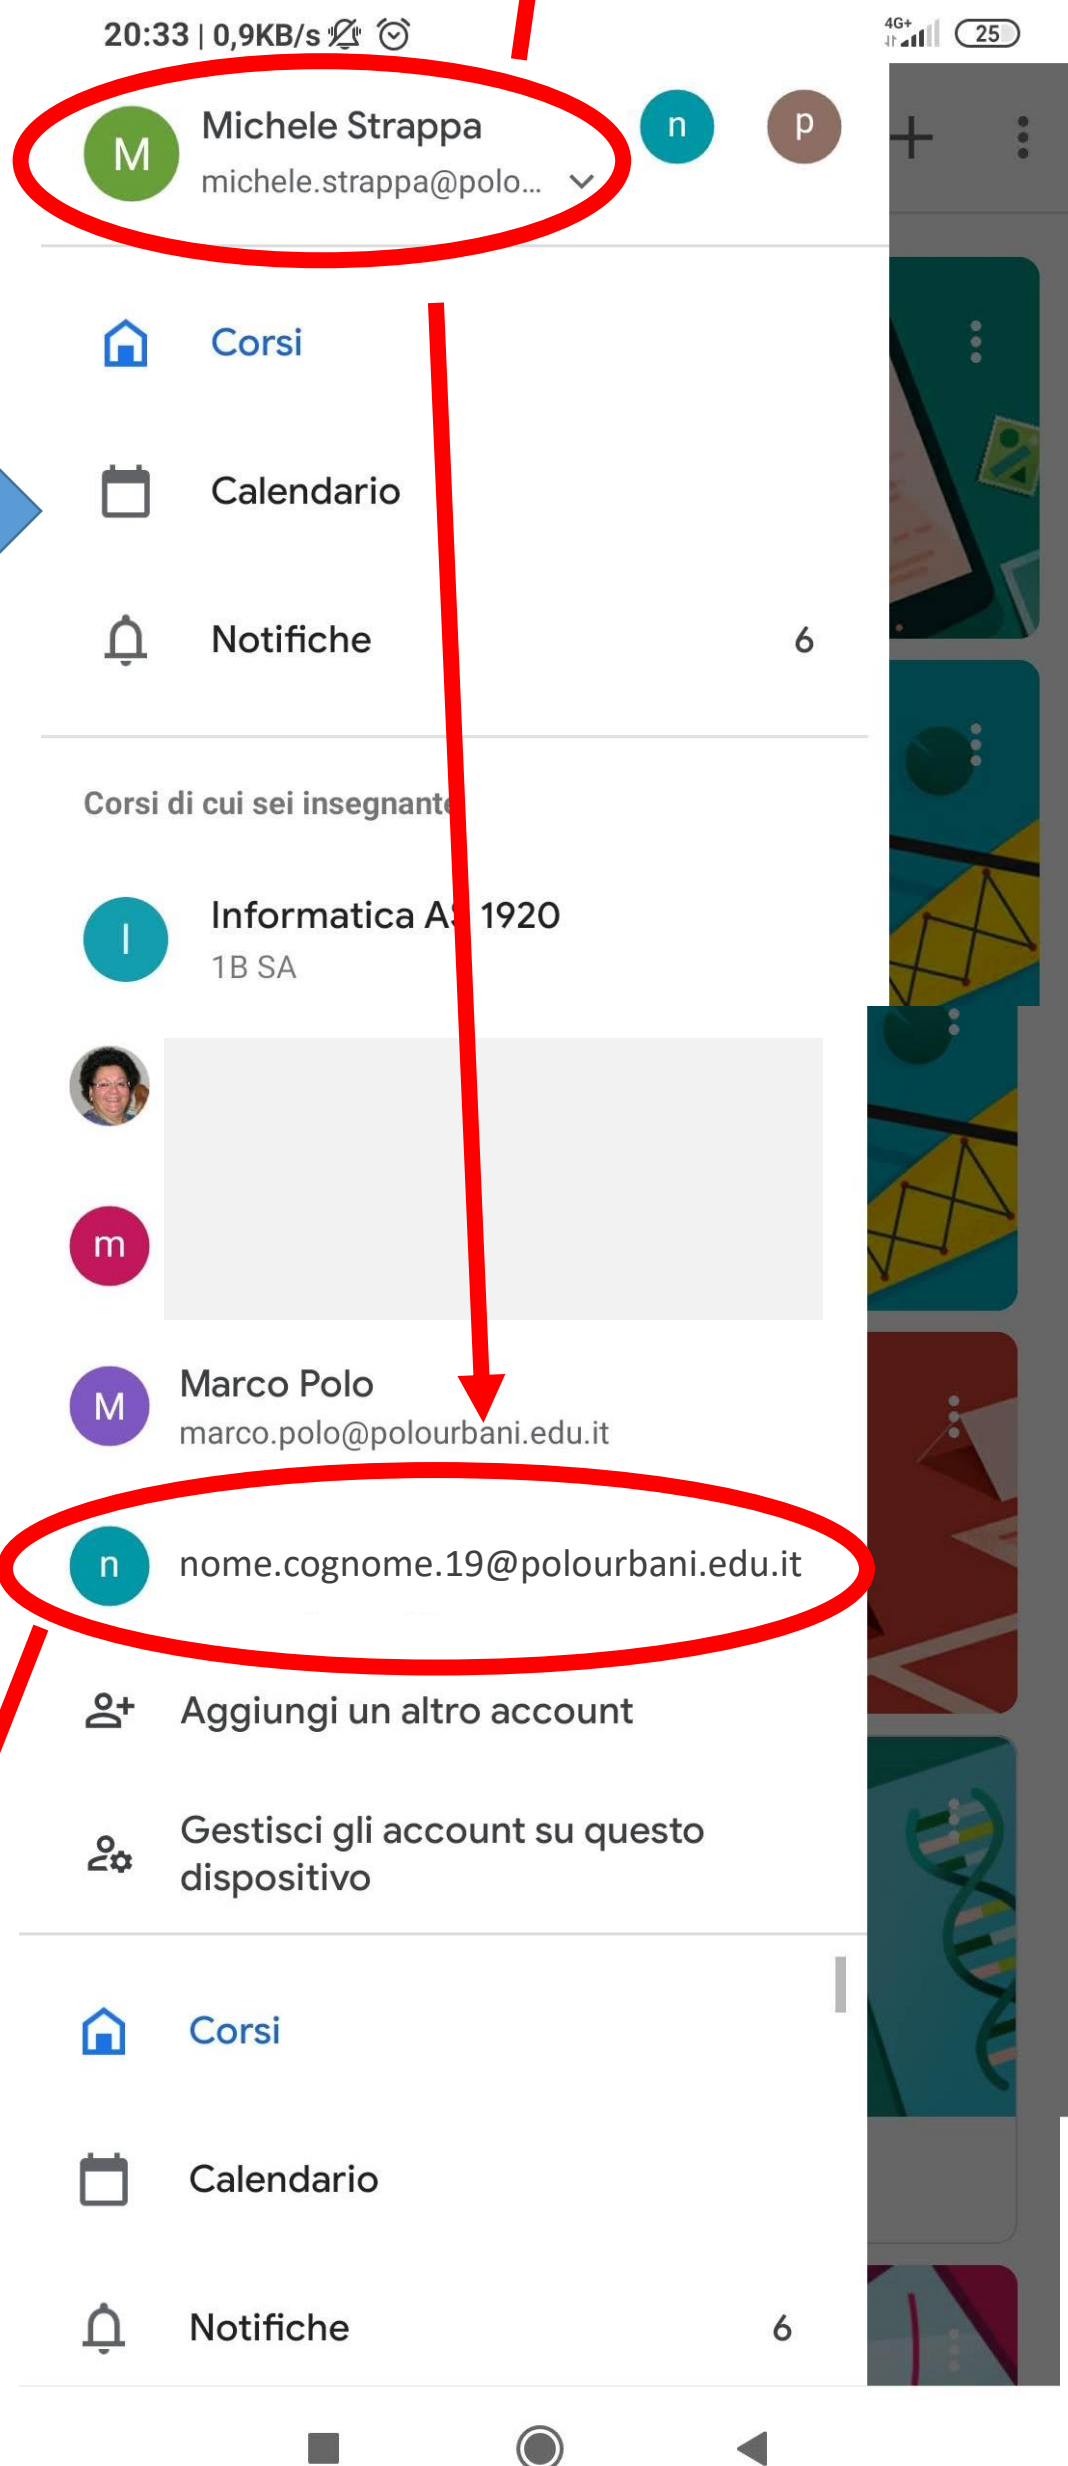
20:33 | 0,9KB/s

4G+ 25

M Michele Strappa
michele.strappa@polo...

n p

Corsi

Calendario

Notifiche 6

Corsi di cui sei insegnante

I Informatica AS 1920
1B SA

m

M Marco Polo
marco.polo@polourbani.edu.it

n nome.cognome.19@polourbani.edu.it

Aggiungi un altro account

Gestisci gli account su questo dispositivo

Corsi

Calendario

Notifiche 6